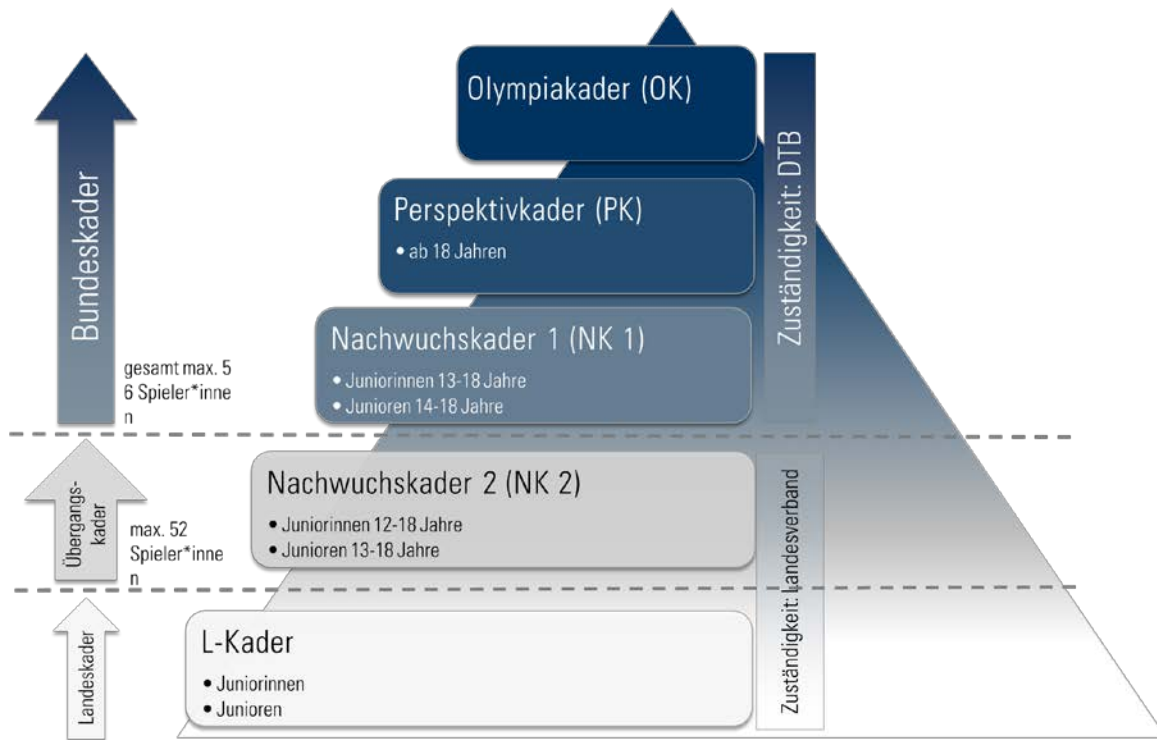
Bundeskader

gesamt max. 56 Spieler*innen

Übergangskader

max. 52 Spieler*innen

Landeskader

Olympiakader (OK)

Perspektivkader (PK)
• ab 18 Jahren

Nachwuchskader 1 (NK 1)
• Juniorinnen 13-18 Jahre
• Junioren 14-18 Jahre

Nachwuchskader 2 (NK 2)
• Juniorinnen 12-18 Jahre
• Junioren 13-18 Jahre

L-Kader
• Juniorinnen
• Junioren

Zuständigkeit: DTB

Zuständigkeit: Landesverband